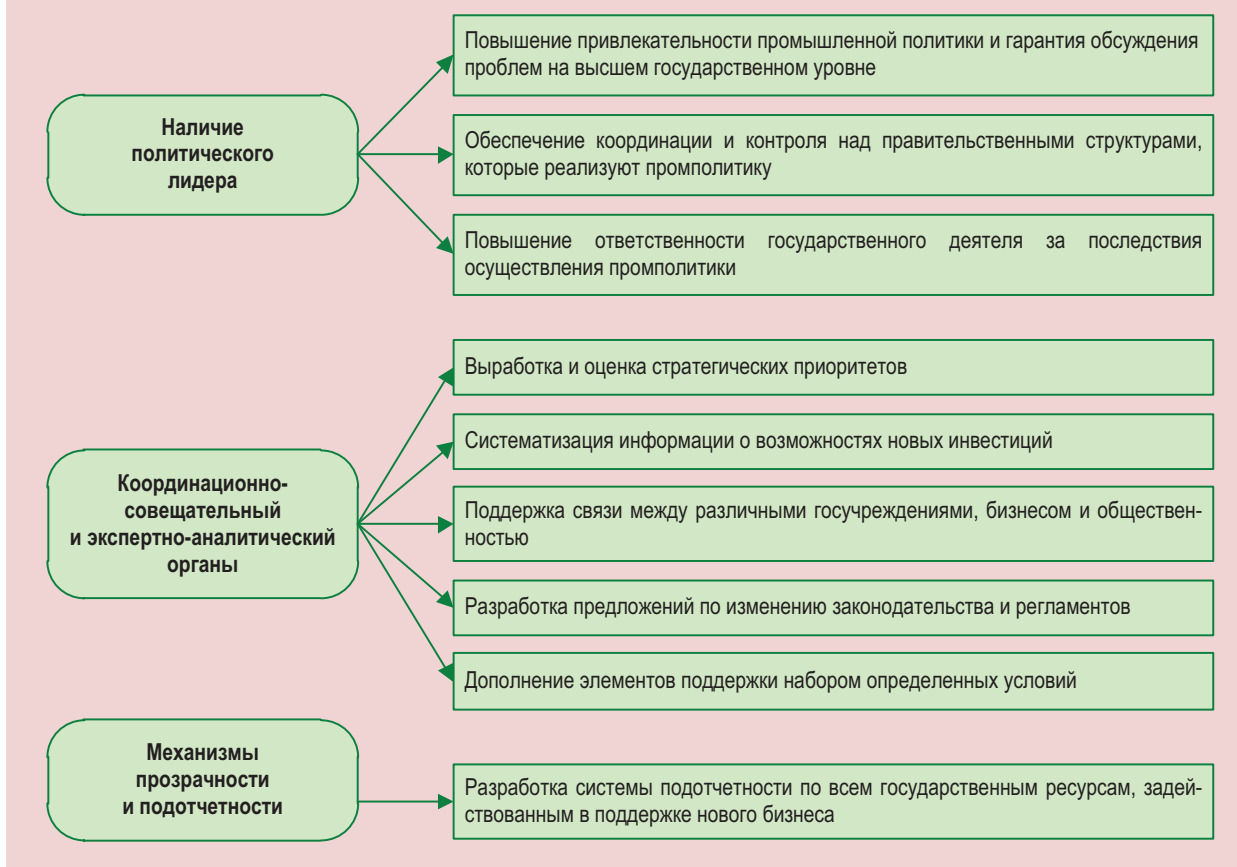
Наличие политического лидера

Повышение привлекательности промышленной политики и гарантия обсуждения проблем на высшем государственном уровне

Обеспечение координации и контроля над правительственными структурами, которые реализуют промполитику

Повышение ответственности государственного деятеля за последствия осуществления промполитики

Координационно-совещательный и экспертно-аналитический органы

Выработка и оценка стратегических приоритетов

Систематизация информации о возможностях новых инвестиций

Поддержка связи между различными госучреждениями, бизнесом и общественностью

Разработка предложений по изменению законодательства и регламентов

Дополнение элементов поддержки набором определенных условий

Механизмы прозрачности и подотчетности

Разработка системы подотчетности по всем государственным ресурсам, задействованным в поддержке нового бизнеса